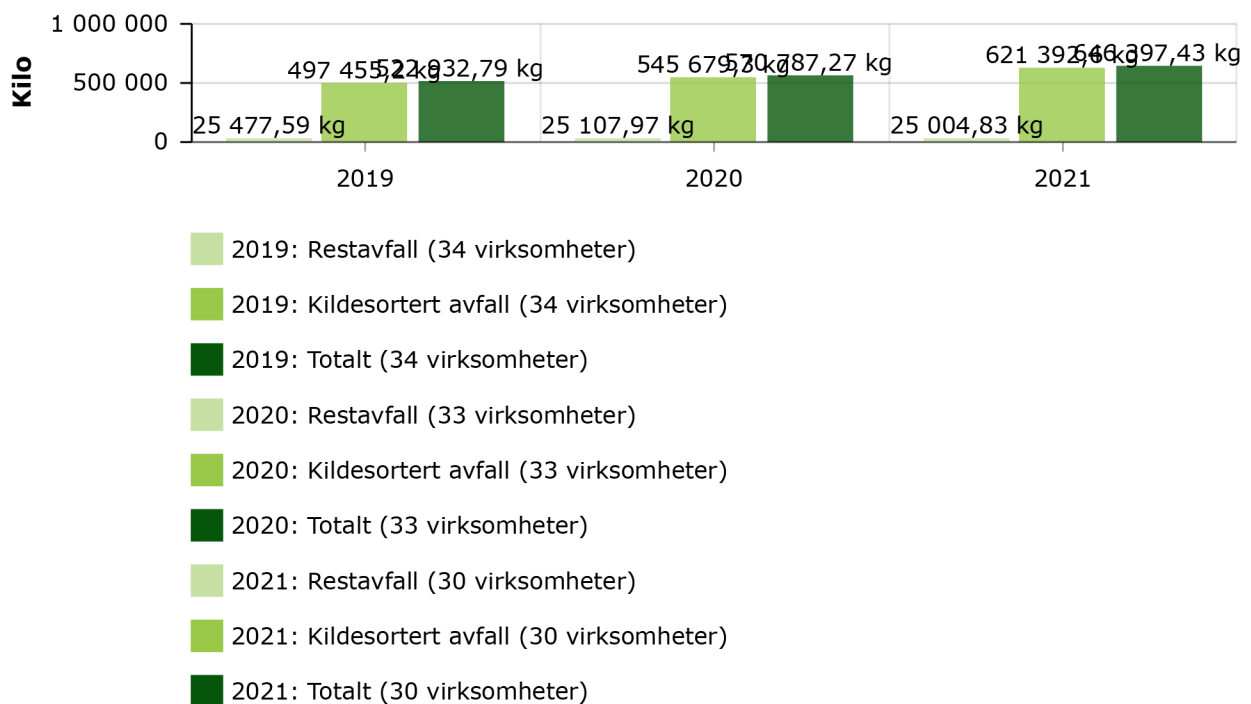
Kilo

1 000 000
500 000
0

25 477,59 kg
497 455,2 kg
522 932,79 kg
25 107,97 kg
545 679,3 kg
570 787,27 kg
25 004,83 kg
621 392,6 kg
646 397,43 kg

2019
2020
2021

2019: Restavfall (34 virksomheter)
2019: Kildesortert avfall (34 virksomheter)
2019: Totalt (34 virksomheter)
2020: Restavfall (33 virksomheter)
2020: Kildesortert avfall (33 virksomheter)
2020: Totalt (33 virksomheter)
2021: Restavfall (30 virksomheter)
2021: Kildesortert avfall (30 virksomheter)
2021: Totalt (30 virksomheter)